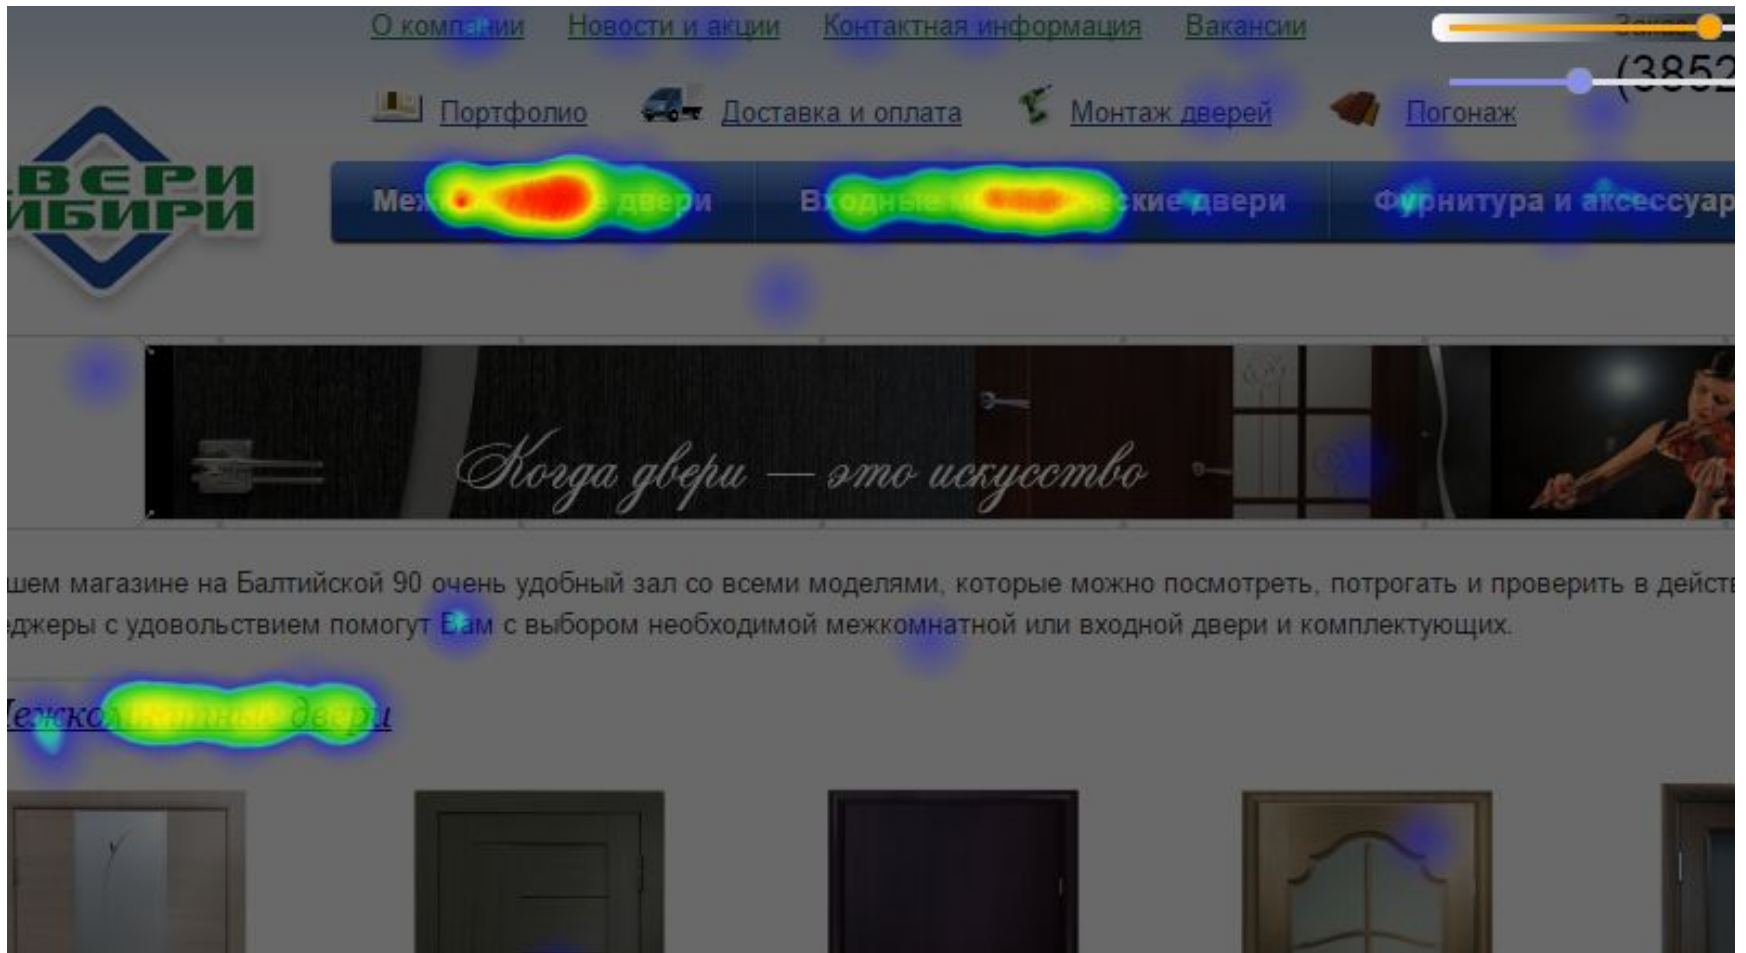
О компании Новости и акции Контактная информация Вакансии

(3852

Портфолио Доставка и оплата Монтаж дверей Погонаж

ВЕРИ
ИБИРИ

Меж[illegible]е двери Входные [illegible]ские двери Фурнитура и аксессуар

Когда двери — это искусство

шем магазине на Балтийской 90 очень удобный зал со всеми моделями, которые можно посмотреть, потрогать и проверить в дейст еджеры с удовольствием помогут Вам с выбором необходимой межкомнатной или входной двери и комплектующих.

Межкомнатные двери